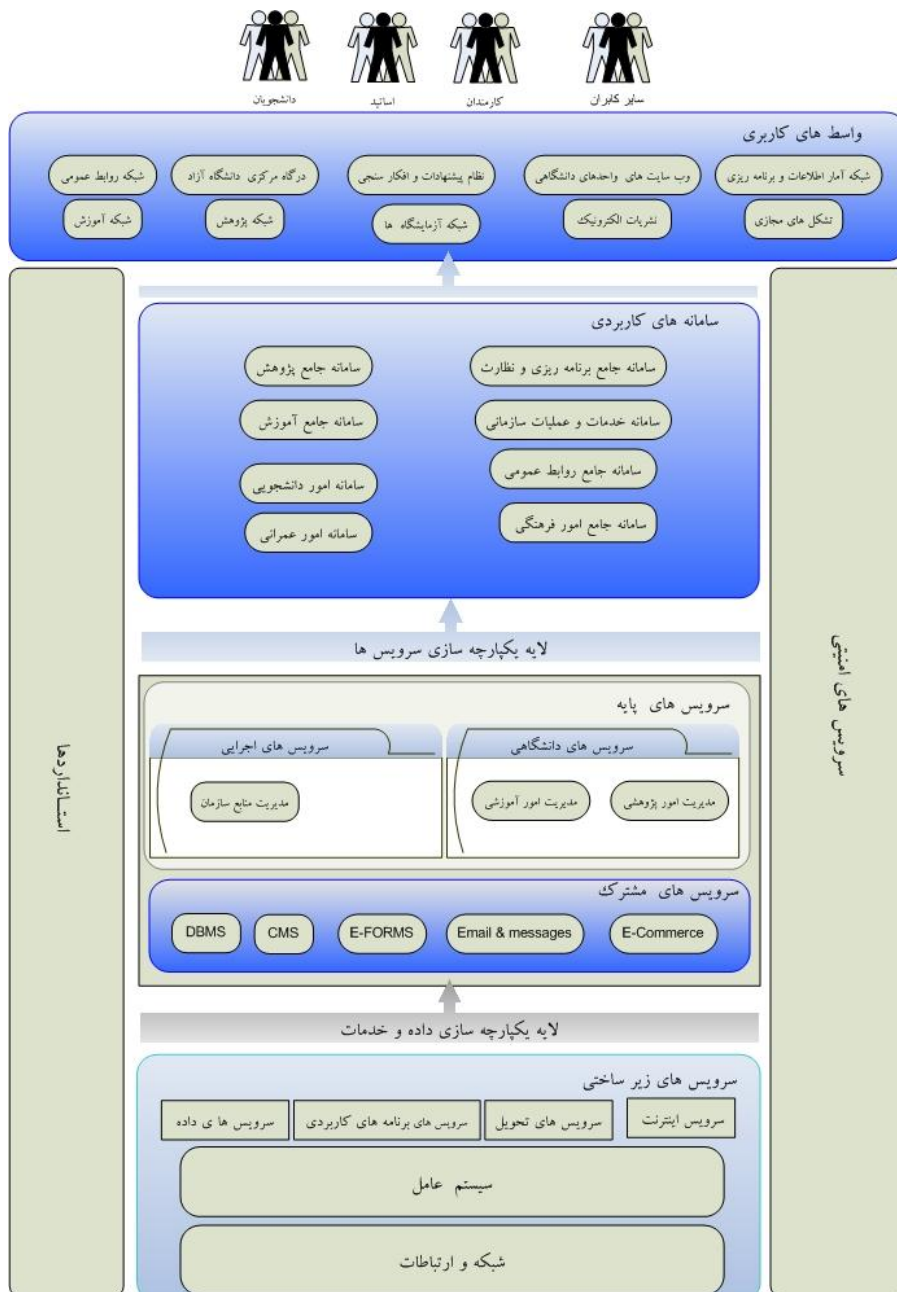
سایر کابران کارمندان اساتید دانشجویان

واسط های کاربری

شبکه آمار اطلاعات و برنامه ریزی
وب سایت های واحدهای دانشگاهی
نظام پیشنهادات و افکار سنجی
درگاه مرکزی دانشگاه آزاد
شبکه روابط عمومی
تشکل های مجازی
نشریات الکترونیک
شبکه آزمایشگاه ها
شبکه پژوهش
شبکه آموزش

سرویس های امنیتی

استانداردها

سامانه های کاربردی

سامانه جامع برنامه ریزی و نظارت
سامانه جامع پژوهش
سامانه خدمات و عملیات سازمانی
سامانه جامع آموزش
سامانه جامع روابط عمومی
سامانه امور دانشجویی
سامانه جامع امور فرهنگی
سامانه امور عمرانی

لایه یکپارچه سازی سرویس ها

سرویس های پایه

سرویس های دانشگاهی
سرویس های اجرایی
مدیریت امور پژوهشی
مدیریت امور آموزشی
مدیریت منابع سازمان

سرویس های مشترک

E-Commerce
Email & messages
E-FORMS
CMS
DBMS

لایه یکپارچه سازی داده و خدمات

سرویس های زیر ساختی

سرویس اینترنت
سرویس های تحویل
سرویس های برنامه های کاربردی
سرویس ها ی داده

سیستم عامل

شبکه و ارتباطات